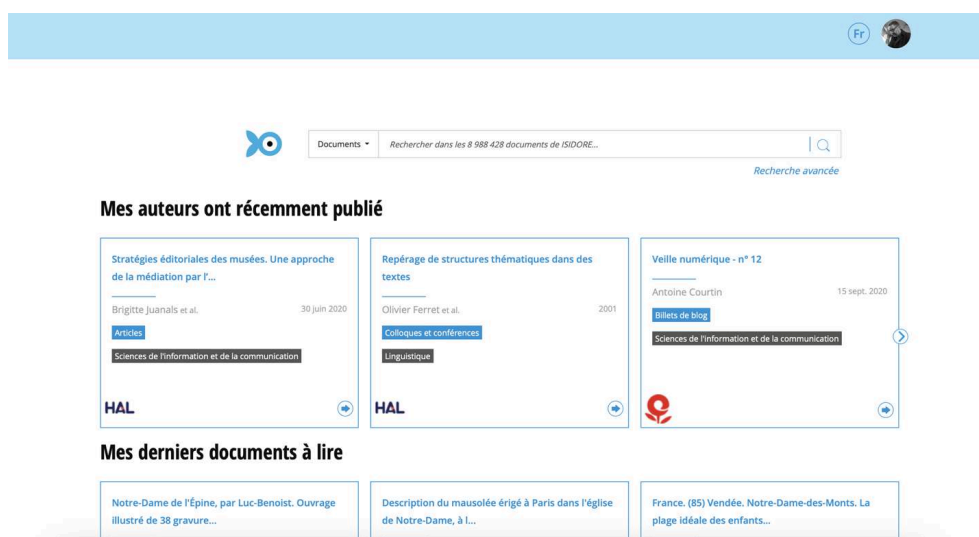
Fr

Documents ▾ Rechercher dans les 8 988 428 documents de ISIDORE...

Recherche avancée

Mes auteurs ont récemment publié

Stratégies éditoriales des musées. Une approche de la médiation par l'...

Brigitte Juanals et al. 30 juin 2020

Articles

Sciences de l'information et de la communication

HAL

Repérage de structures thématiques dans des textes

Olivier Ferret et al. 2001

Colloques et conférences

Linguistique

HAL

Veille numérique - n° 12

Antoine Courtin 15 sept. 2020

Billets de blog

Sciences de l'information et de la communication

Mes derniers documents à lire

Notre-Dame de l'Épine, par Luc-Benoist. Ouvrage illustré de 38 gravure...

Description du mausolée érigé à Paris dans l'église de Notre-Dame, à l...

France. (85) Vendée. Notre-Dame-des-Monts. La plage idéale des enfants...